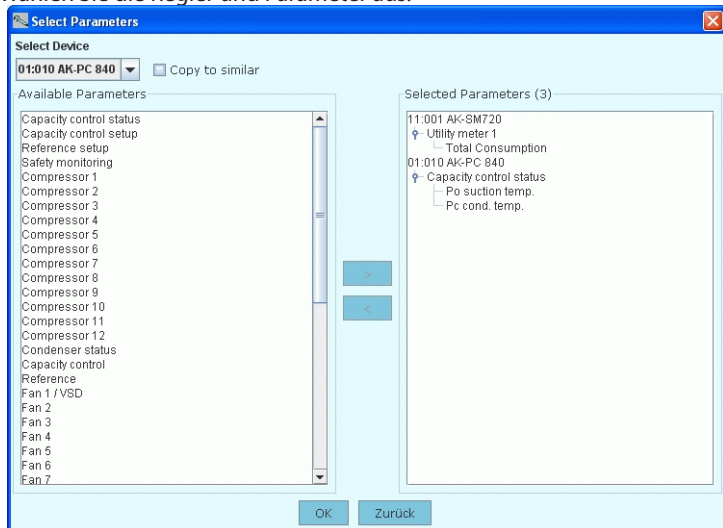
Wählen Sie die Regler und Parameter aus.

Select Parameters

Select Device

01:010 AK-PC 840

Copy to similar

Available Parameters

Capacity control status
Capacity control setup
Reference setup
Safety monitoring
Compressor 1
Compressor 2
Compressor 3
Compressor 4
Compressor 5
Compressor 6
Compressor 7
Compressor 8
Compressor 9
Compressor 10
Compressor 11
Compressor 12
Condenser status
Capacity control
Reference
Fan 1 / VSD
Fan 2
Fan 3
Fan 4
Fan 5
Fan 6
Fan 7

>

<

Selected Parameters (3)

11:001 AK-SM720
Utility meter 1
Total Consumption
01:010 AK-PC 840
Capacity control status
Po suction temp.
Pc cond. temp.

OK

Zurück